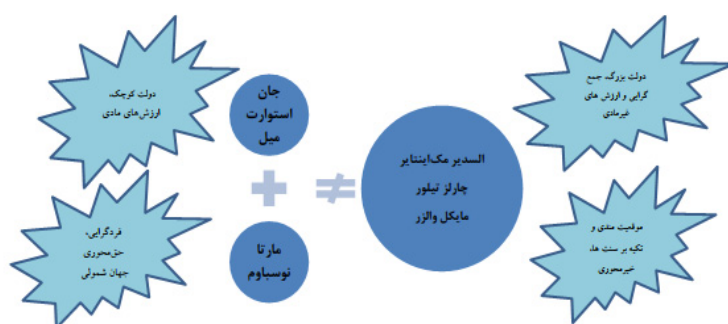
دولت کوچک،
ارزش‌های مادی

جان
استوارت
میل

فردگرایی،
حق‌محوری
جهان شمولی

مارتا
نوسباوم

السدیر مک‌اینتایر
چارلز تیلور
مایکل والزر

دولت بزرگ، جمع گرایی و ارزش های غیرمادی

موقعیت مندی و تکیه بر سنت ها،
خیرمحوری